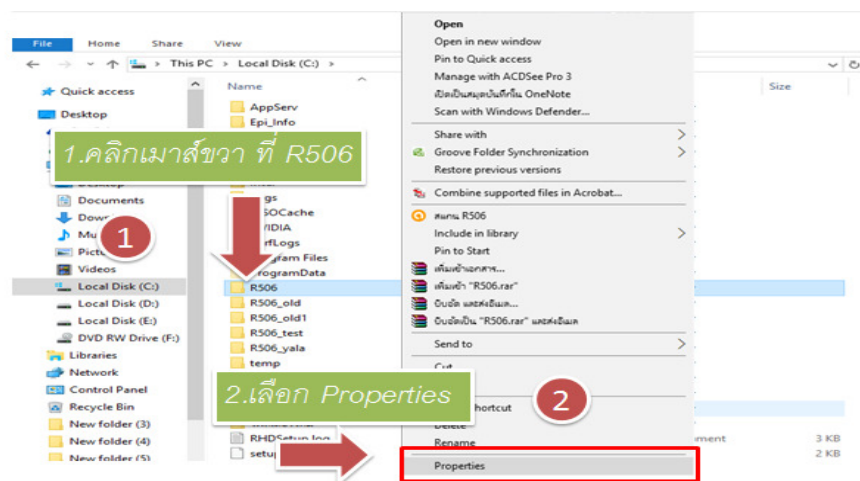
File Home Share View

← → ↑ > This PC > Local Disk (C:) >

Quick access
Desktop
Desktop
Documents
Dow
Mu
Pict
Videos
Local Disk (C:)
Local Disk (D:)
Local Disk (E:)
DVD RW Drive (F:)
Libraries
Network
Control Panel
Recycle Bin
New folder (3)
New folder (4)
New folder (5)

Name
AppServ
Epi_Info
gs
SOCache
VIDIA
rfLogs
ogram Files
rogramData
R506
R506_old
R506_old1
R506_test
R506_yala
temp
RHDSetup.log
setu

Size
ment 3 KB
2 KB

1.คลิกเมาส์ขวา ที่ R506

1

Open
Open in new window
Pin to Quick access
Manage with ACDSee Pro 3
เปิดเป็นสมุดบันทึกใน OneNote
Scan with Windows Defender...
Share with
Groove Folder Synchronization
Restore previous versions
Combine supported files in Acrobat...
สแกน R506
Include in library
Pin to Start
เพิ่มเข้าเอกสาร...
เพิ่มเข้า "R506.rar"
บีบอัด และส่งอีเมล...
บีบอัดเป็น "R506.rar" และส่งอีเมล
Send to
Cut
hortcut
Delete
Rename
Properties

2.เลือก Properties

2